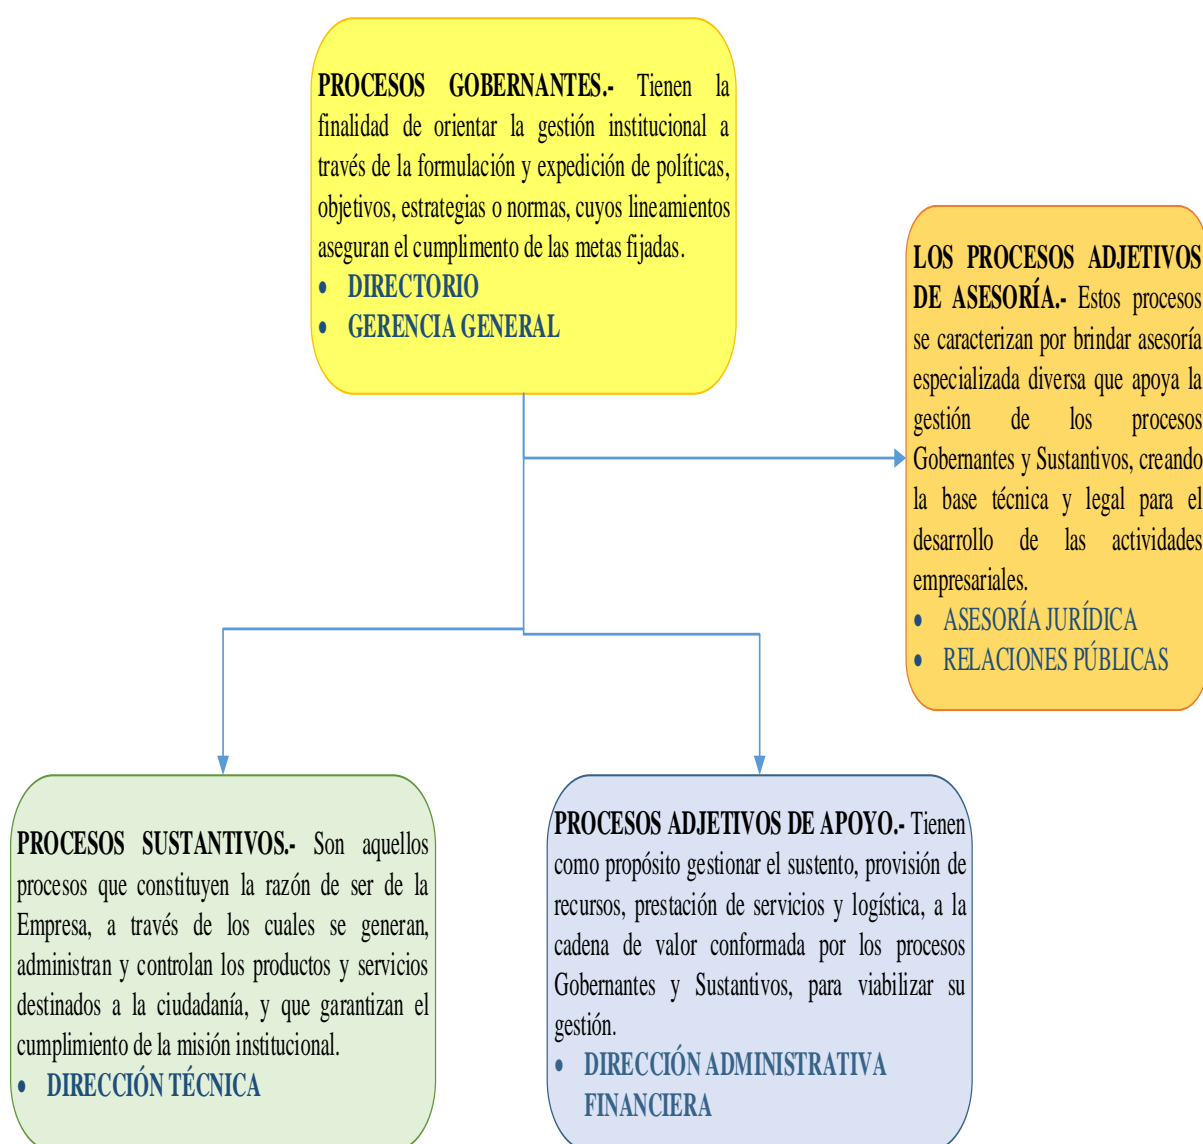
**PROCESOS GOBERNANTES.-** Tienen la finalidad de orientar la gestión institucional a través de la formulación y expedición de políticas, objetivos, estrategias o normas, cuyos lineamientos aseguran el cumplimento de las metas fijadas.

- DIRECTORIO
- GERENCIA GENERAL

**LOS PROCESOS ADJETIVOS DE ASESORÍA.-** Estos procesos se caracterizan por brindar asesoría especializada diversa que apoya la gestión de los procesos Gobernantes y Sustantivos, creando la base técnica y legal para el desarrollo de las actividades empresariales.

- ASESORÍA JURÍDICA
- RELACIONES PÚBLICAS

**PROCESOS SUSTANTIVOS.-** Son aquellos procesos que constituyen la razón de ser de la Empresa, a través de los cuales se generan, administran y controlan los productos y servicios destinados a la ciudadanía, y que garantizan el cumplimiento de la misión institucional.

- DIRECCIÓN TÉCNICA

**PROCESOS ADJETIVOS DE APOYO.-** Tienen como propósito gestionar el sustento, provisión de recursos, prestación de servicios y logística, a la cadena de valor conformada por los procesos Gobernantes y Sustantivos, para viabilizar su gestión.

- DIRECCIÓN ADMINISTRATIVA FINANCIERA